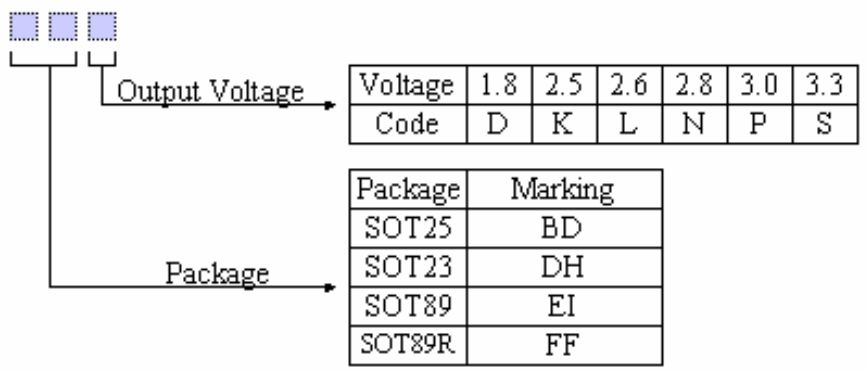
Output Voltage

| Voltage | 1.8 | 2.5 | 2.6 | 2.8 | 3.0 | 3.3 |
|---|---|---|---|---|---|---|
| Code | D | K | L | N | P | S |

Package

| Package | Marking |
|---|---|
| SOT25 | BD |
| SOT23 | DH |
| SOT89 | EI |
| SOT89R | FF |